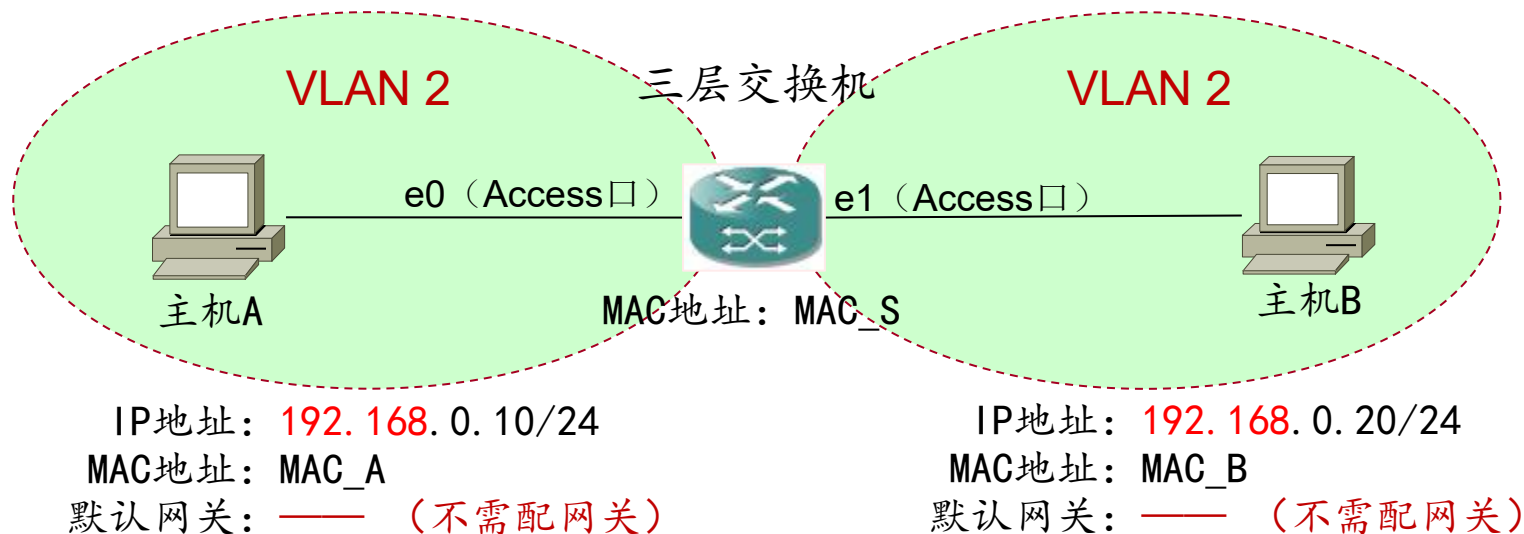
VLAN 2

三层交换机

VLAN 2

e0（Access口）

e1（Access口）

主机A

MAC地址：MAC_S

主机B

IP地址：192.168.0.10/24
MAC地址：MAC_A
默认网关：—— （不需配网关）

IP地址：192.168.0.20/24
MAC地址：MAC_B
默认网关：—— （不需配网关）